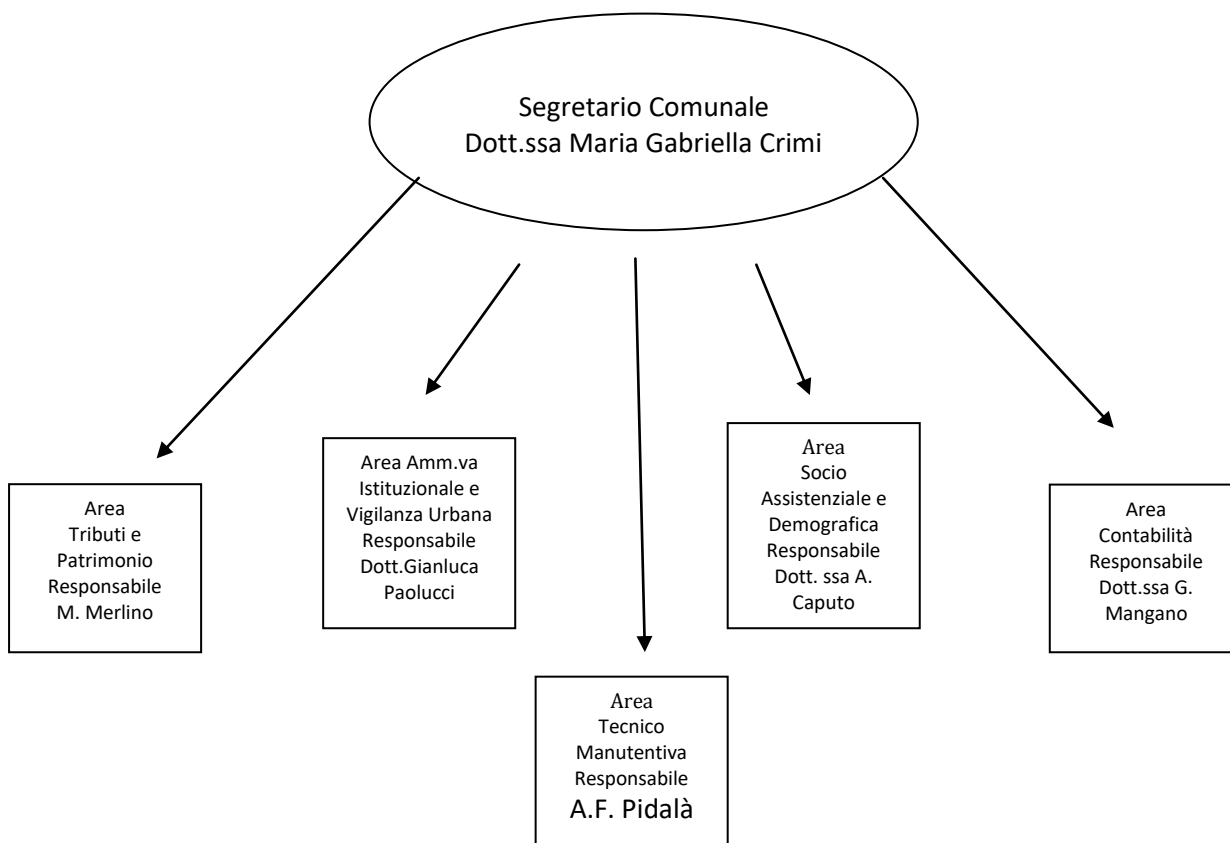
Segretario Comunale
Dott.ssa Maria Gabriella Crimi

Area
Tributi e
Patrimonio
Responsabile
M. Merlino

Area Amm.va
Istituzionale e
Vigilanza Urbana
Responsabile
Dott.Gianluca
Paolucci

Area
Tecnico
Manutentiva
Responsabile
A.F. Pidalà

Area
Socio
Assistenziale e
Demografica
Responsabile
Dott. ssa A.
Caputo

Area
Contabilità
Responsabile
Dott.ssa G.
Mangano